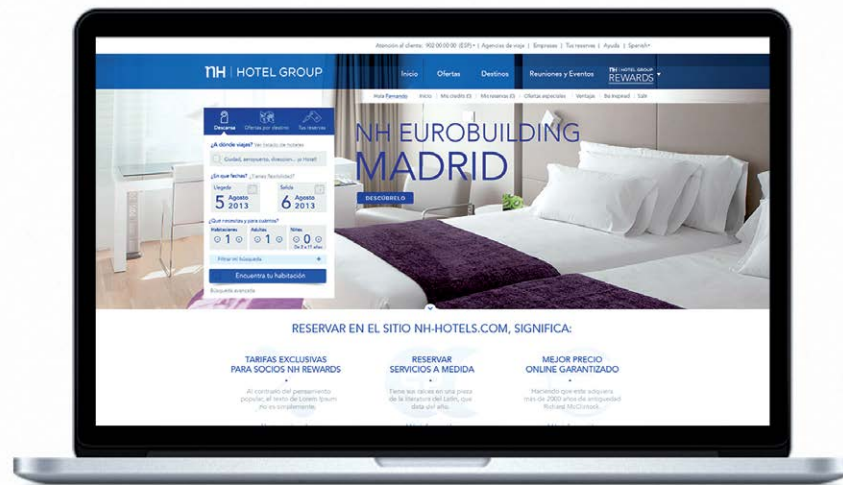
Atención al cliente: 902 00 00 00 (ESP) | Agencias de viaje | Empresas | Tus reservas | Ayuda | Spanish

nH | HOTEL GROUP

Inicio Ofertas Destinos Reuniones y Eventos nH | HOTEL GROUP REWARDS

Hola Fernando Inicio Mis rewards Mis reservas Ofertas especiales Ventajas Be inspired Salir

Descansa Ofertas por destino Tus reservas

¿A dónde viajas? Ver listado de hoteles

Ciudad, aeropuerto, dirección... o Hotel

¿En qué fechas? ¿Tienes flexibilidad?

Llegada 5 Agosto 2013

Salida 6 Agosto 2013

¿Qué necesitas y para cuantos?

Habitaciones 1 Adultos 1 Niños 0 De 2 a 11 años

Filtrar mi búsqueda +

Encuentra tu habitación

Búsqueda avanzada

NH EUROBUILDING MADRID

DESCÚBRELO

RESERVAR EN EL SITIO NH-HOTELS.COM, SIGNIFICA:

TARIFAS EXCLUSIVAS PARA SOCIOS NH REWARDS

Al contrario del pensamiento popular, el texto de Lorem Ipsum no es simplemente.

RESERVAR SERVICIOS A MEDIDA

Tiene sus raíces en una pieza de la literatura del Latín, que data del año.

MEJOR PRECIO ONLINE GARANTIZADO

Haciendo que este adquiera más de 2000 años de antigüedad Richard McClintock.